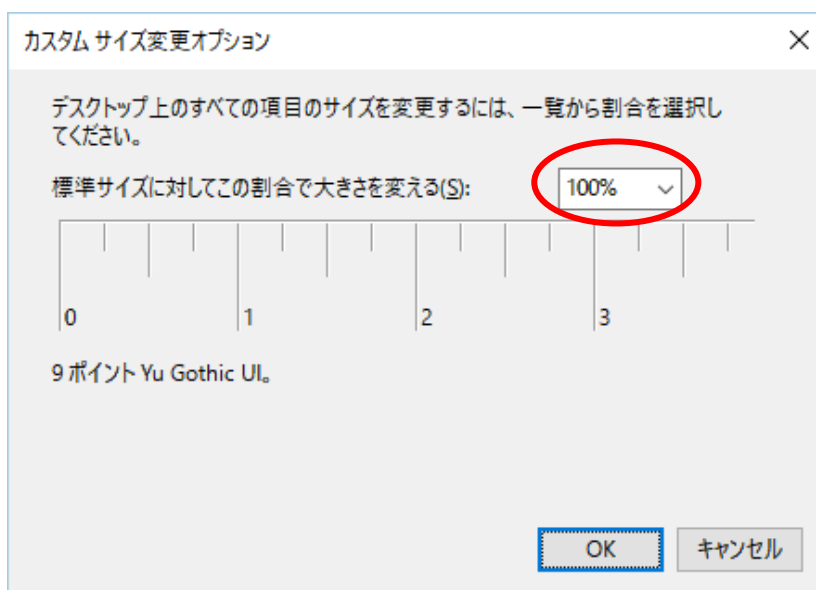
カスタム サイズ変更オプション

×

デスクトップ上のすべての項目のサイズを変更するには、一覧から割合を選択してください。

標準サイズに対してこの割合で大きさを変える(S):

100%

0

1

2

3

9 ポイント Yu Gothic UI。

OK

キャンセル